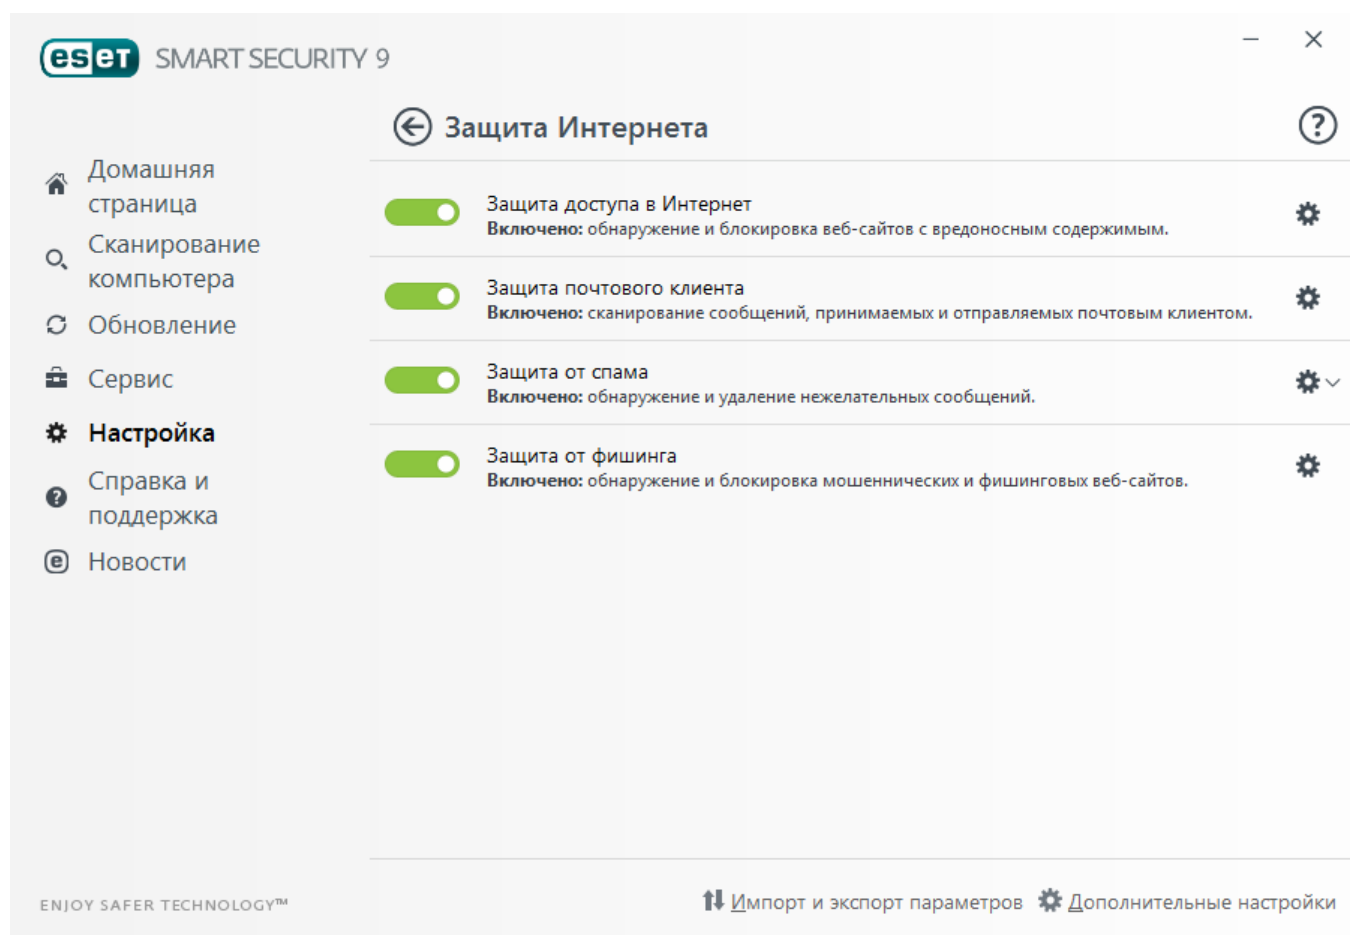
eset SMART SECURITY 9

Домашняя страница
Сканирование компьютера
Обновление
Сервис
Настройка
Справка и поддержка
Новости

Защита Интернета

Защита доступа в Интернет
Включено: обнаружение и блокировка веб-сайтов с вредоносным содержимым.

Защита почтового клиента
Включено: сканирование сообщений, принимаемых и отправляемых почтовым клиентом.

Защита от спама
Включено: обнаружение и удаление нежелательных сообщений.

Защита от фишинга
Включено: обнаружение и блокировка мошеннических и фишинговых веб-сайтов.

ENJOY SAFER TECHNOLOGY™

Импорт и экспорт параметров
Дополнительные настройки